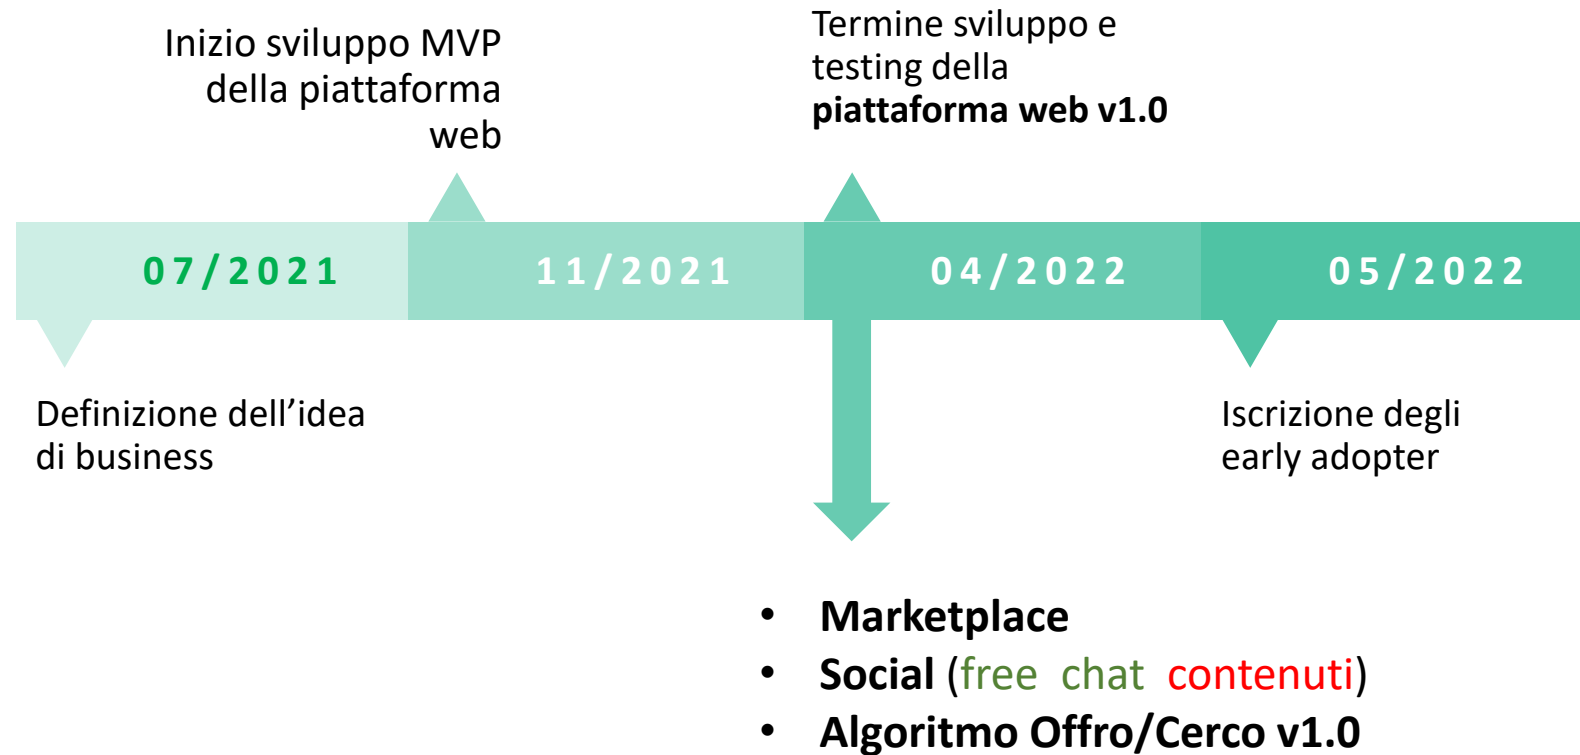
Inizio sviluppo MVP della piattaforma web

Termine sviluppo e testing della **piattaforma web v1.0**

07/2021

11/2021

04/2022

05/2022

Definizione dell’idea di business

Iscrizione degli early adopter

- **Marketplace**
- **Social** (free chat contenuti)
- **Algoritmo Offro/Cerco v1.0**